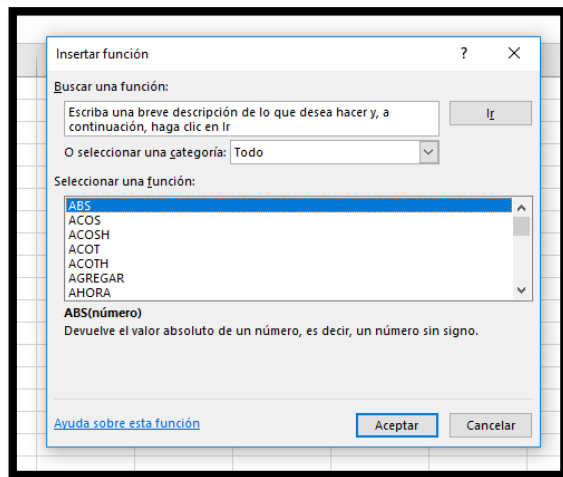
Insertar función

?

X

Buscar una función:

Escriba una breve descripción de lo que desea hacer y, a continuación, haga clic en Ir

Ir

O seleccionar una categoría: Todo

Seleccionar una función:

ABS
ACOS
ACOSH
ACOT
ACOTH
AGREGAR
AHORA

ABS(número)
Devuelve el valor absoluto de un número, es decir, un número sin signo.

Ayuda sobre esta función

Aceptar

Cancelar